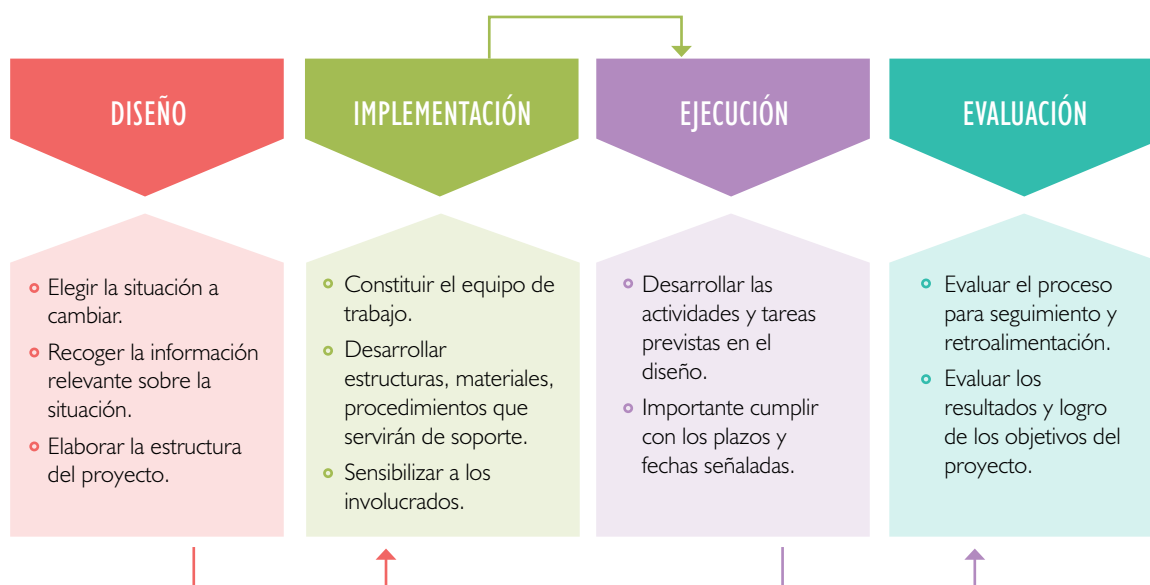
DISEÑO

IMPLEMENTACIÓN

EJECUCIÓN

EVALUACIÓN

Elegir la situación a cambiar.

Recoger la información relevante sobre la situación.

Elaborar la estructura del proyecto.

Constituir el equipo de trabajo.

Desarrollar estructuras, materiales, procedimientos que servirán de soporte.

Sensibilizar a los involucrados.

Desarrollar las actividades y tareas previstas en el diseño.

Importante cumplir con los plazos y fechas señaladas.

Evaluar el proceso para seguimiento y retroalimentación.

Evaluar los resultados y logro de los objetivos del proyecto.